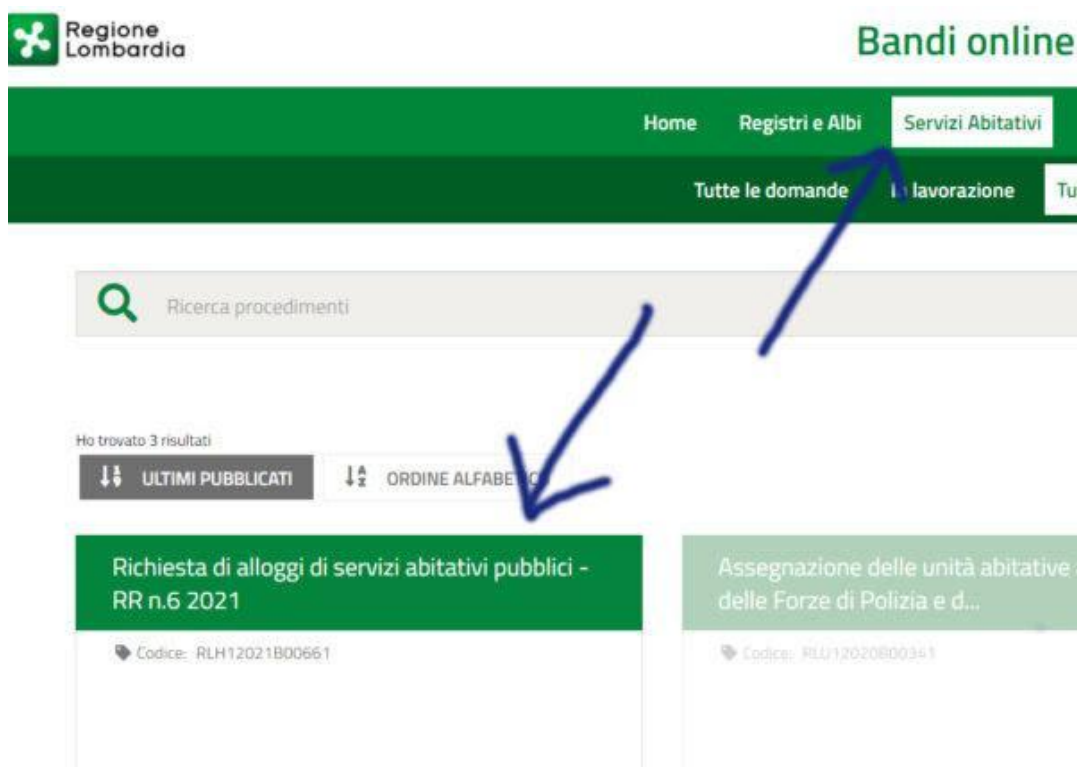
Regione Lombardia

Bandi online

Home | Registri e Albi | Servizi Abitativi

Tutte le domande | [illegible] lavorazione | Tu

Ricerca procedimenti

Ho trovato 3 risultati

ULTIMI PUBBLICATI | ORDINE ALFABE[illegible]

Richiesta di alloggi di servizi abitativi pubblici - RR n.6 2021

Codice: RLH12021B00661

Assegnazione delle unità abitative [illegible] delle Forze di Polizia e d...

Codice: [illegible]